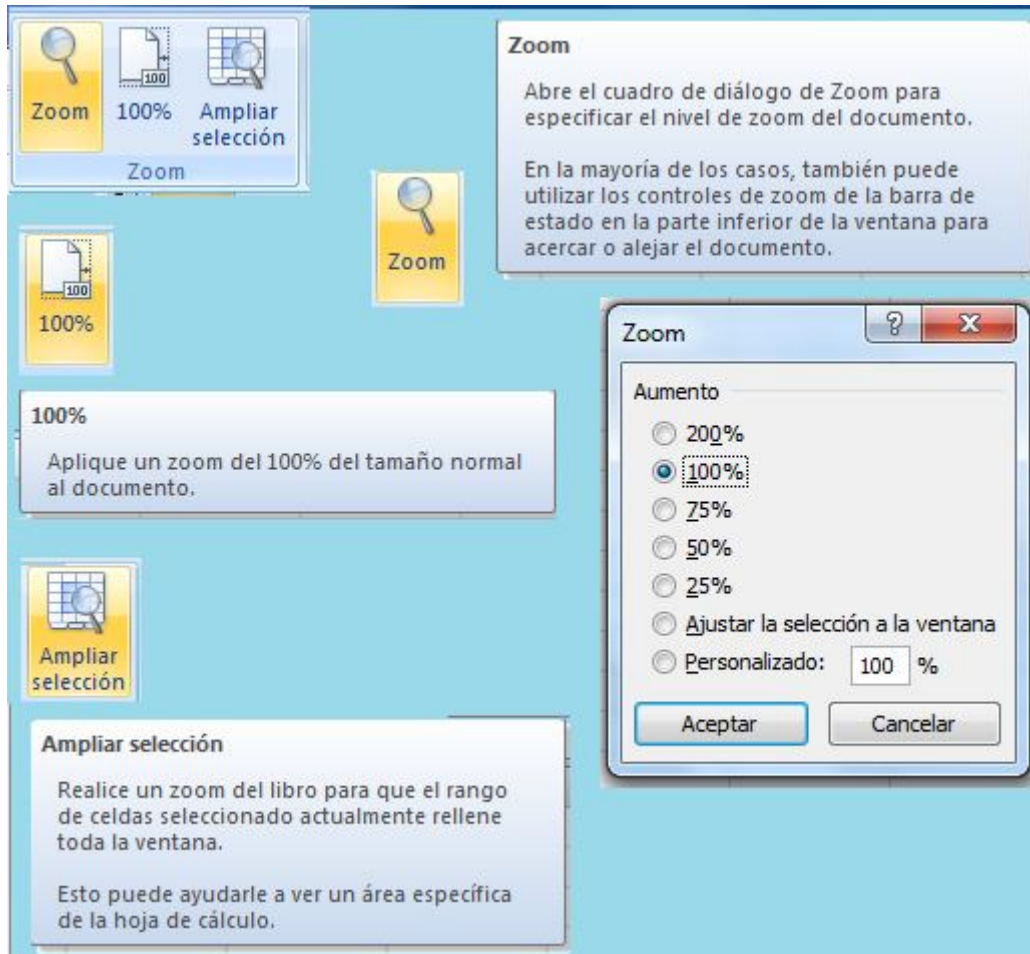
Zoom 100% Ampliar selección
Zoom

Zoom

Abre el cuadro de diálogo de Zoom para especificar el nivel de zoom del documento.

En la mayoría de los casos, también puede utilizar los controles de zoom de la barra de estado en la parte inferior de la ventana para acercar o alejar el documento.

Zoom

100

100%

Zoom ? X

Aumento
200%
100%
75%
50%
25%
Ajustar la selección a la ventana
Personalizado: 100 %

Aceptar Cancelar

100%

Aplique un zoom del 100% del tamaño normal al documento.

Ampliar selección

Ampliar selección

Realice un zoom del libro para que el rango de celdas seleccionado actualmente rellene toda la ventana.

Esto puede ayudarle a ver un área específica de la hoja de cálculo.